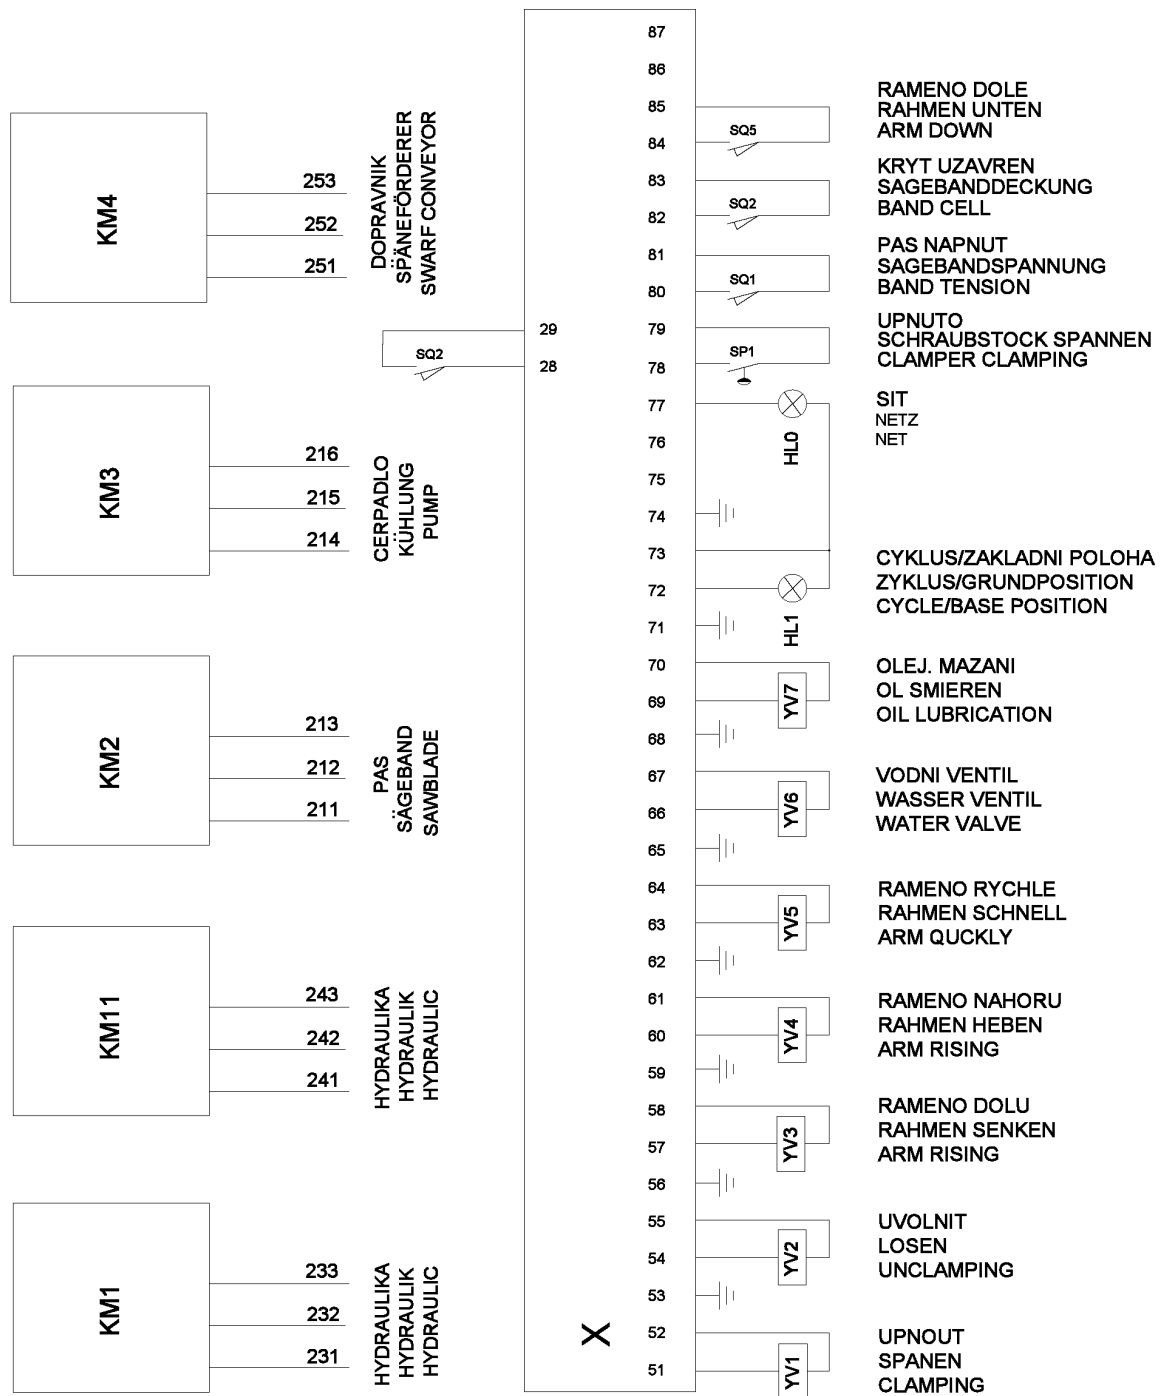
KM4
253
252
251
DOPRAVNIK
SPÄNEFÖRDERER
SWARF CONVEYOR

SQ2
29
28

KM3
216
215
214
CERPADLO
KÜHLUNG
PUMP

KM2
213
212
211
PAS
SÄGEBAND
SAWBLADE

KM11
243
242
241
HYDRAULIKA
HYDRAULIK
HYDRAULIC

KM1
233
232
231
HYDRAULIKA
HYDRAULIK
HYDRAULIC

X

87
86
85
84
83
82
81
80
79
78
77
76
75
74
73
72
71
70
69
68
67
66
65
64
63
62
61
60
59
58
57
56
55
54
53
52
51

SQ5
RAMENO DOLE
RAHMEN UNTEN
ARM DOWN

SQ2
KRYT UZAVREN
SAGEBANDDECKUNG
BAND CELL

SQ1
PAS NAPNUT
SAGEBANDSPANNUNG
BAND TENSION

SP1
UPNUTO
SCHRAUBSTOCK SPANNEN
CLAMPER CLAMPING

HL0
SIT
NETZ
NET

HL1
CYKLUS/ZAKLADNI POLOHA
ZYKLUS/GRUNDPOSITION
CYCLE/BASE POSITION

YV7
OLEJ. MAZANI
OL SMIEREN
OIL LUBRICATION

YV6
VODNI VENTIL
WASSER VENTIL
WATER VALVE

YV5
RAMENO RYCHLE
RAHMEN SCHNELL
ARM QUCKLY

YV4
RAMENO NAHORU
RAHMEN HEBEN
ARM RISING

YV3
RAMENO DOLU
RAHMEN SENKEN
ARM RISING

YV2
UVOLNIT
LOSEN
UNCLAMPING

YV1
UPNOUT
SPANEN
CLAMPING